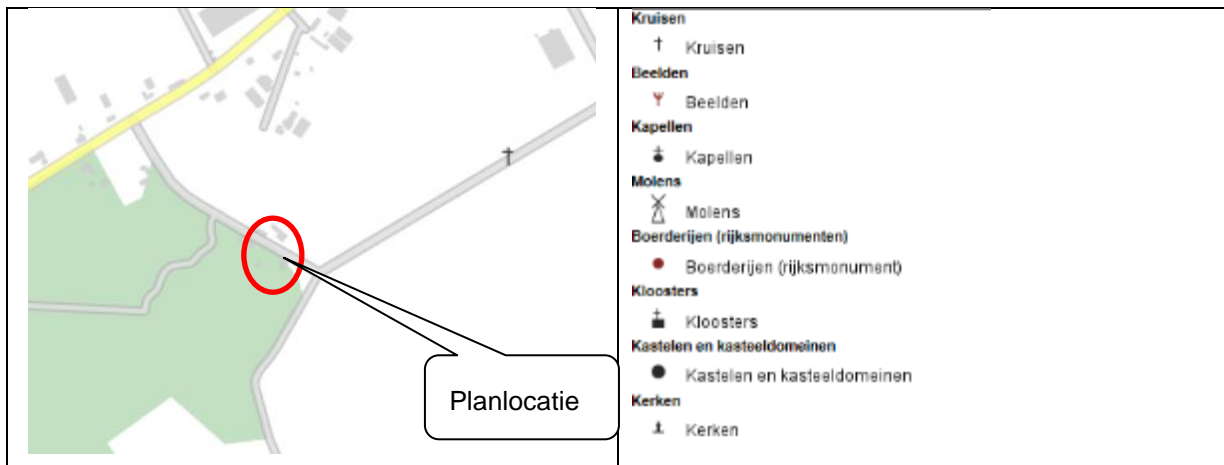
Planlocatie

Kruisen
Kruisen
Beelden
Beelden
Kapellen
Kapellen
Molens
Molens
Boerderijen (rijksmonumenten)
Boerderijen (rijksmonument)
Kloosters
Kloosters
Kastelen en kasteeldomeinen
Kastelen en kasteeldomeinen
Kerken
Kerken